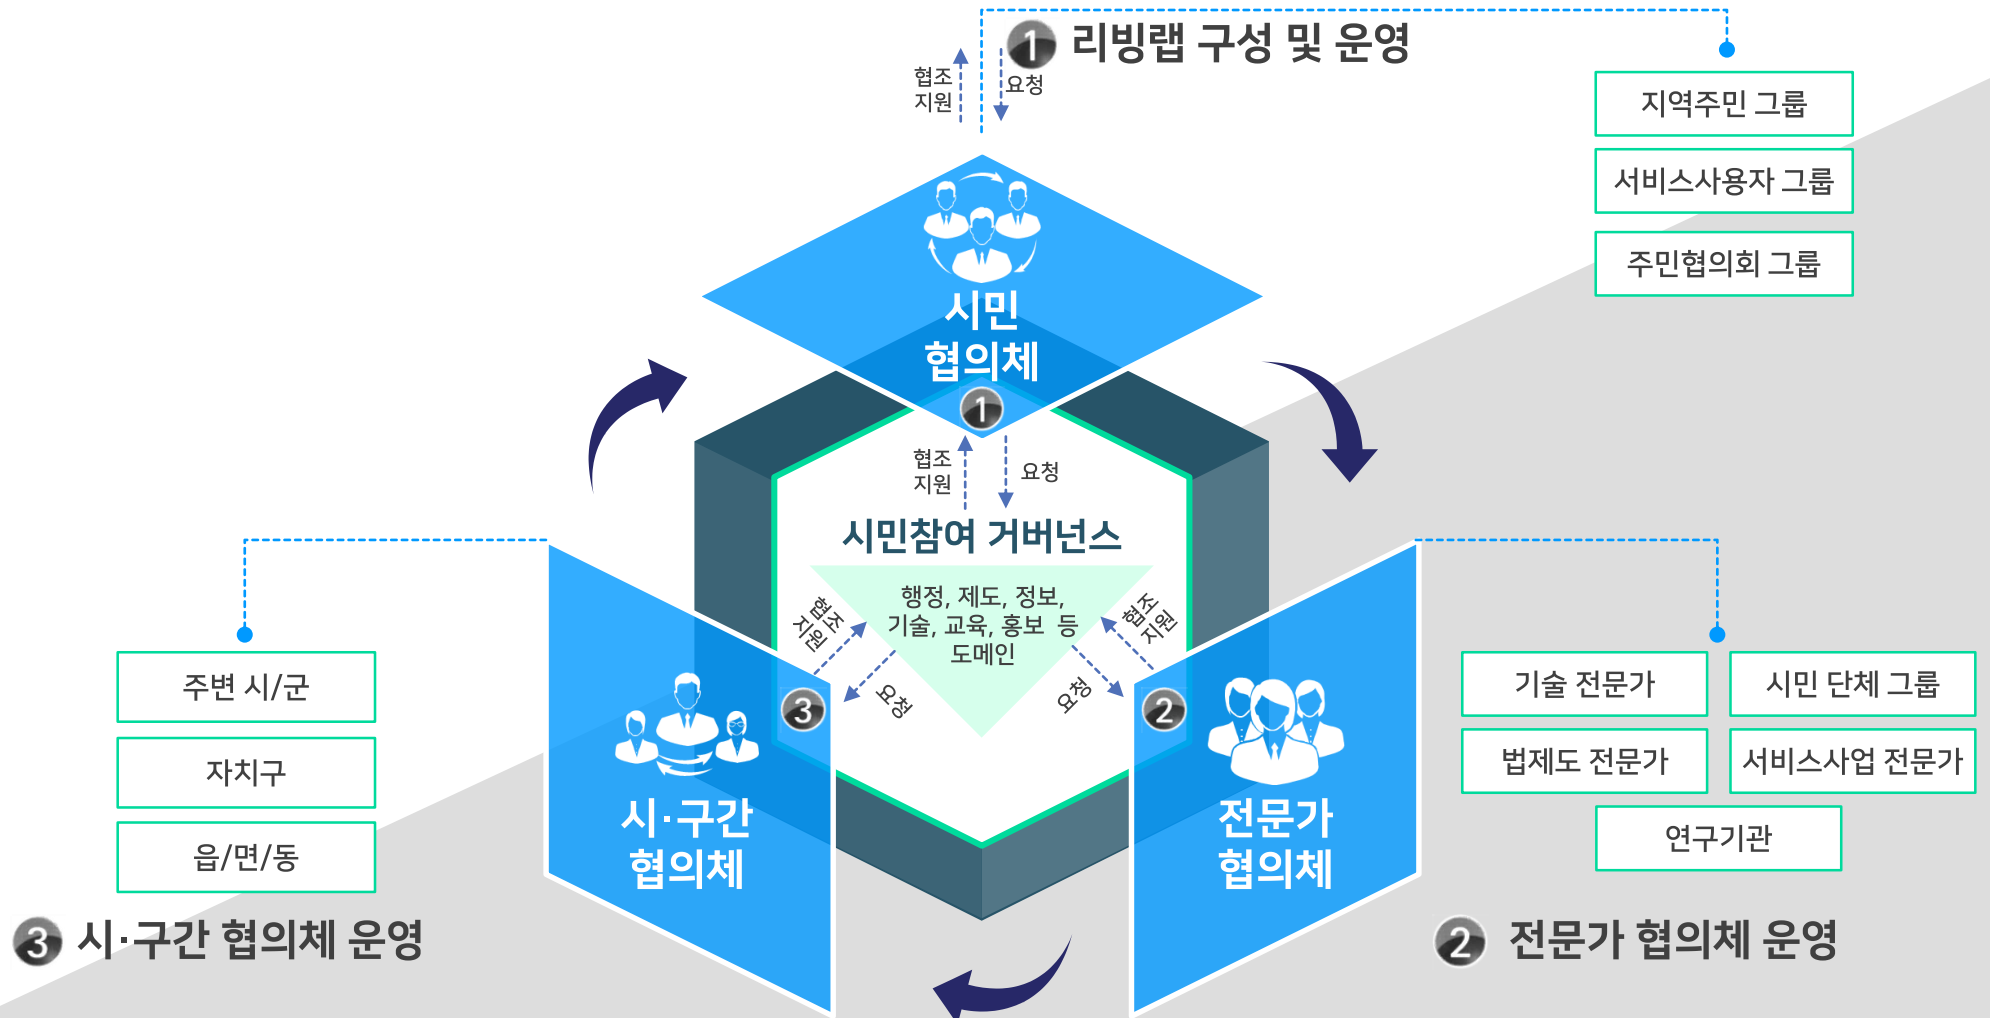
1 리빙랩 구성 및 운영

협조 지원

요청

지역주민 그룹

서비스사용자 그룹

주민협의회 그룹

시민 협의체

1

협조 지원

요청

시민참여 거버넌스

행정, 제도, 정보, 기술, 교육, 홍보 등 도메인

협조 지원

요청

협조 지원

요청

3

2

주변 시/군

자치구

읍/면/동

시·구간 협의체

전문가 협의체

기술 전문가

시민 단체 그룹

법제도 전문가

서비스사업 전문가

연구기관

3 시·구간 협의체 운영

2 전문가 협의체 운영